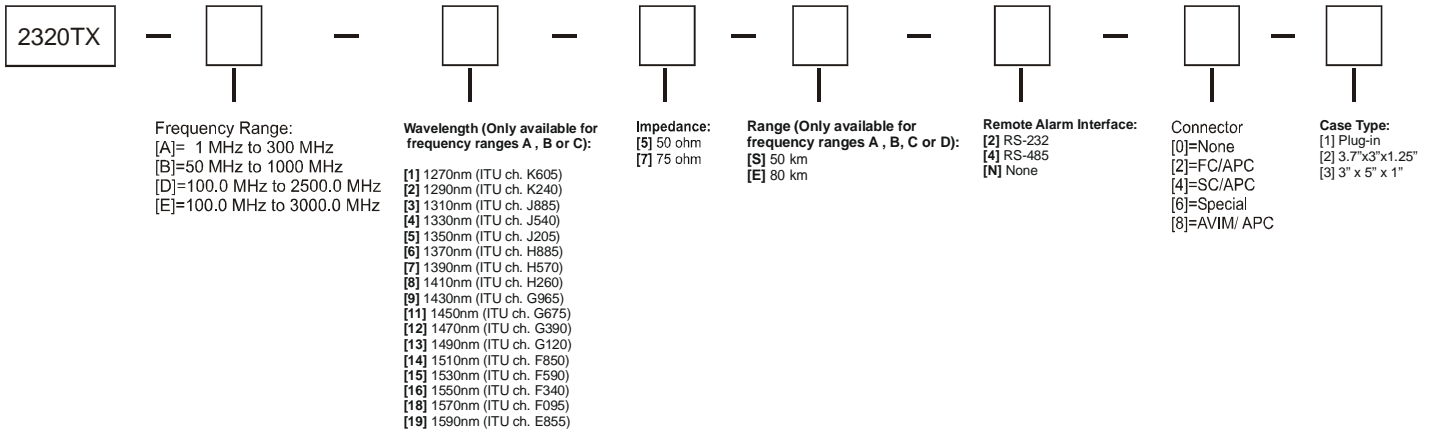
2320TX – – – – – – –

Frequency Range:
[A]= 1 MHz to 300 MHz
[B]=50 MHz to 1000 MHz
[D]=100.0 MHz to 2500.0 MHz
[E]=100.0 MHz to 3000.0 MHz

Wavelength (Only available for frequency ranges A , B or C):

[1] 1270nm (ITU ch. K605)
[2] 1290nm (ITU ch. K240)
[3] 1310nm (ITU ch. J885)
[4] 1330nm (ITU ch. J540)
[5] 1350nm (ITU ch. J205)
[6] 1370nm (ITU ch. H885)
[7] 1390nm (ITU ch. H570)
[8] 1410nm (ITU ch. H260)
[9] 1430nm (ITU ch. G965)
[11] 1450nm (ITU ch. G675)
[12] 1470nm (ITU ch. G390)
[13] 1490nm (ITU ch. G120)
[14] 1510nm (ITU ch. F850)
[15] 1530nm (ITU ch. F590)
[16] 1550nm (ITU ch. F340)
[18] 1570nm (ITU ch. F095)
[19] 1590nm (ITU ch. E855)

Impedance:
[5] 50 ohm
[7] 75 ohm

Range (Only available for frequency ranges A , B, C or D):
[S] 50 km
[E] 80 km

Remote Alarm Interface:
[2] RS-232
[4] RS-485
[N] None

Connector
[0]=None
[2]=FC/APC
[4]=SC/APC
[6]=Special
[8]=AVIM/ APC

Case Type:
[1] Plug-in
[2] 3.7"x3"x1.25"
[3] 3" x 5" x 1"